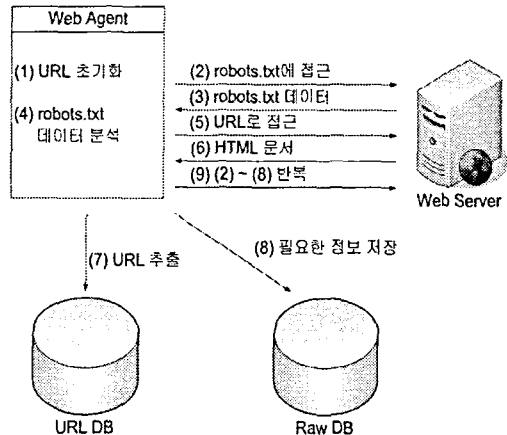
Web Agent

(1) URL 초기화

(4) robots.txt 데이터 분석

(2) robots.txt에 접근

(3) robots.txt 데이터

(5) URL로 접근

(6) HTML 문서

(9) (2) ~ (8) 반복

Web Server

(7) URL 추출

(8) 필요한 정보 저장

URL DB

Raw DB